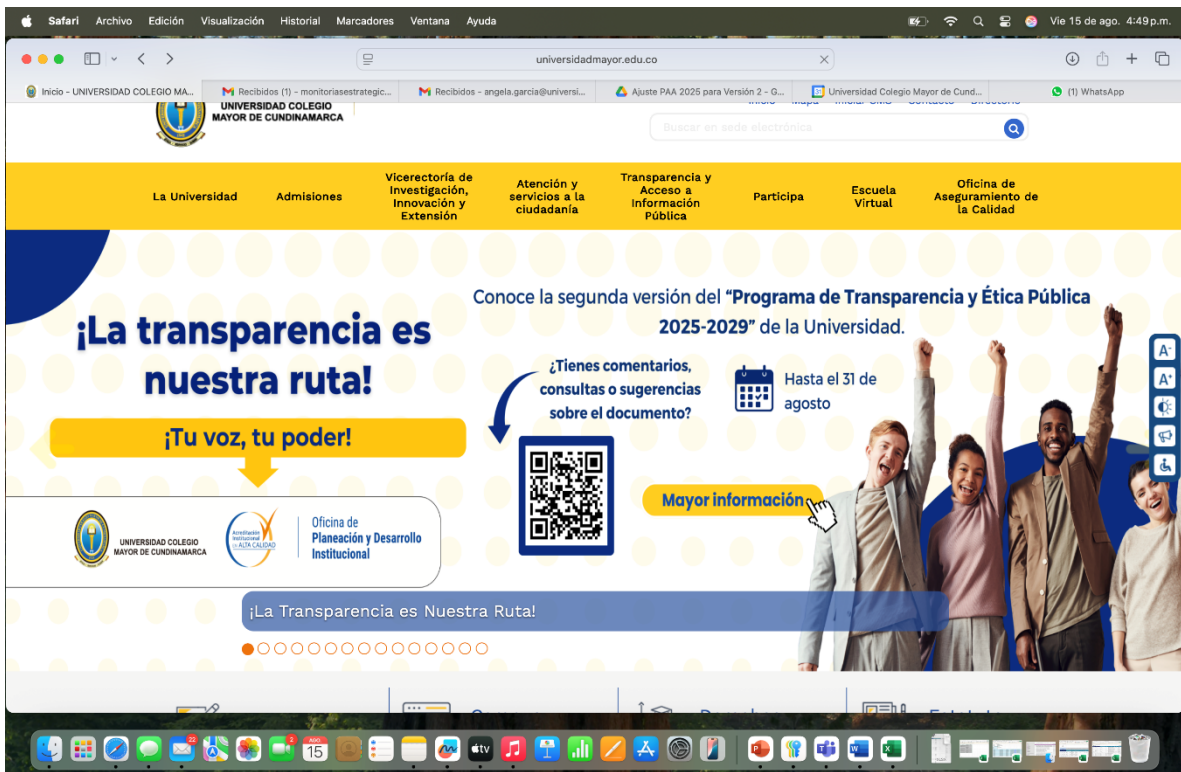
Safari Archivo Edición Visualización Historial Marcadores Ventana Ayuda

Vie 15 de ago. 4:49 p.m.

universidadmayor.edu.co

Inicio - UNIVERSIDAD COLEGIO MA...
Recibidos (1) - monitoriasestrategic...
Recibidos - angela.garcia@universi...
Ajuste PAA 2025 para Versión 2 - G...
Universidad Colegio Mayor de Cund...
(1) WhatsApp

UNIVERSIDAD COLEGIO MAYOR DE CUNDINAMARCA

Buscar en sede electrónica

La Universidad
Admisiones
Vicerectoría de Investigación, Innovación y Extensión
Atención y servicios a la ciudadanía
Transparencia y Acceso a Información Pública
Participa
Escuela Virtual
Oficina de Aseguramiento de la Calidad

¡La transparencia es nuestra ruta!

¡Tu voz, tu poder!

UNIVERSIDAD COLEGIO MAYOR DE CUNDINAMARCA

ALTA CALIDAD

Oficina de Planeación y Desarrollo Institucional

Conoce la segunda versión del "Programa de Transparencia y Ética Pública 2025-2029" de la Universidad.

¿Tienes comentarios, consultas o sugerencias sobre el documento?

Hasta el 31 de agosto

Mayor información

¡La Transparencia es Nuestra Ruta!

A⁻
A⁺

AGO
15